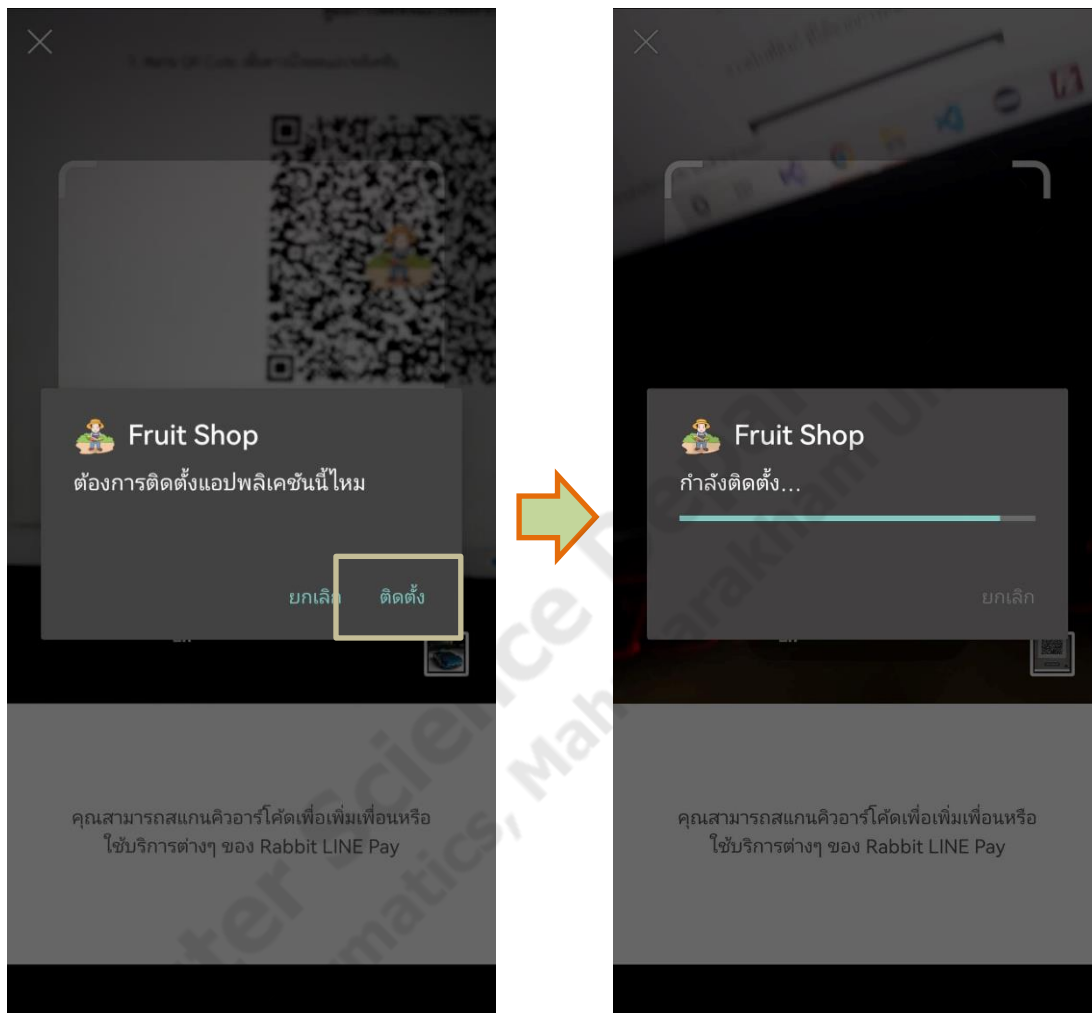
Fruit Shop
ต้องการติดตั้งแอปพลิเคชันนี้ไหม

ยกเลิก ติดตั้ง

คุณสามารถสแกนคิวอาร์โค้ดเพื่อเพิ่มเพื่อนหรือใช้บริการต่างๆ ของ Rabbit LINE Pay

Fruit Shop
กำลังติดตั้ง...

ยกเลิก

คุณสามารถสแกนคิวอาร์โค้ดเพื่อเพิ่มเพื่อนหรือใช้บริการต่างๆ ของ Rabbit LINE Pay

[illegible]ter Science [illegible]matics, Mahasarakham U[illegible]